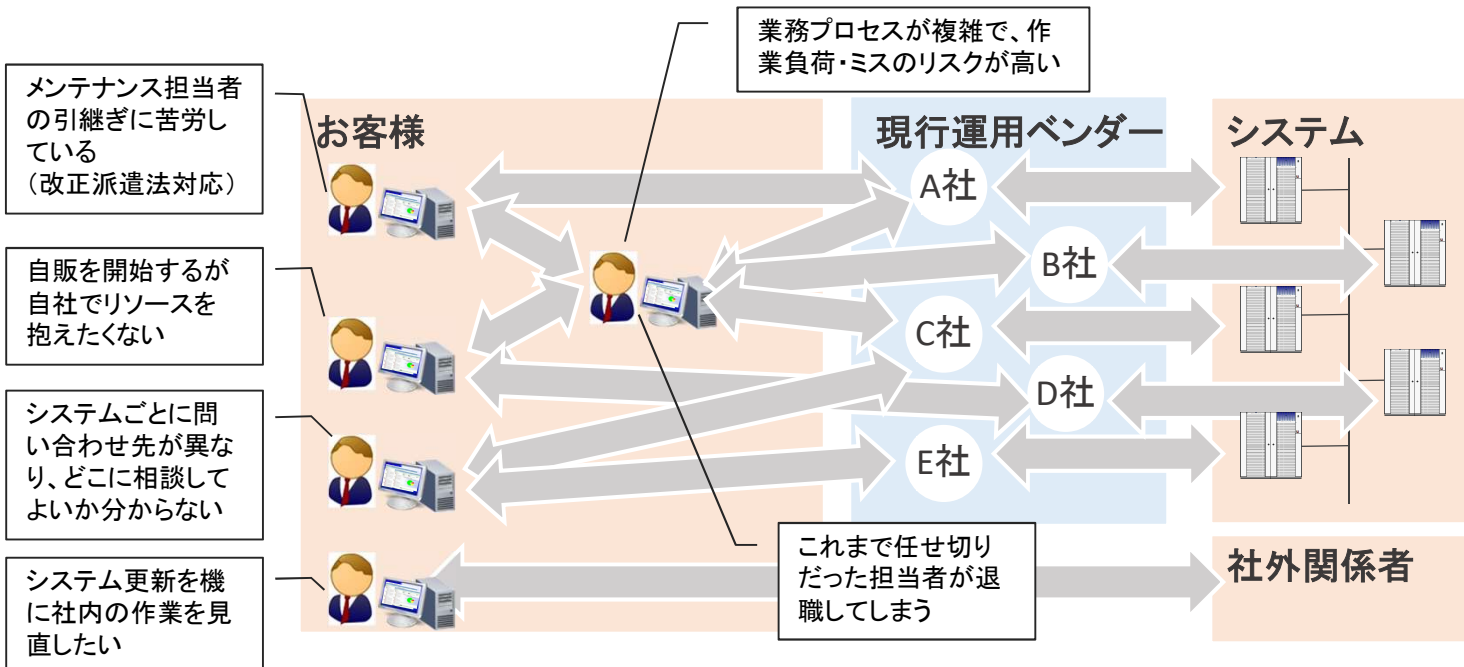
業務プロセスが複雑で、作業負荷・ミスのリスクが高い

メンテナンス担当者の引継ぎに苦労している
（改正派遣法対応）

お客様

現行運用ベンダー

システム

A社

B社

C社

D社

E社

自販を開始するが自社でリソースを抱えたくない

システムごとに問い合わせ先が異なり、どこに相談してよいか分からない

システム更新を機に社内の作業を見直したい

これまで任せ切りだった担当者が退職してしまう

社外関係者